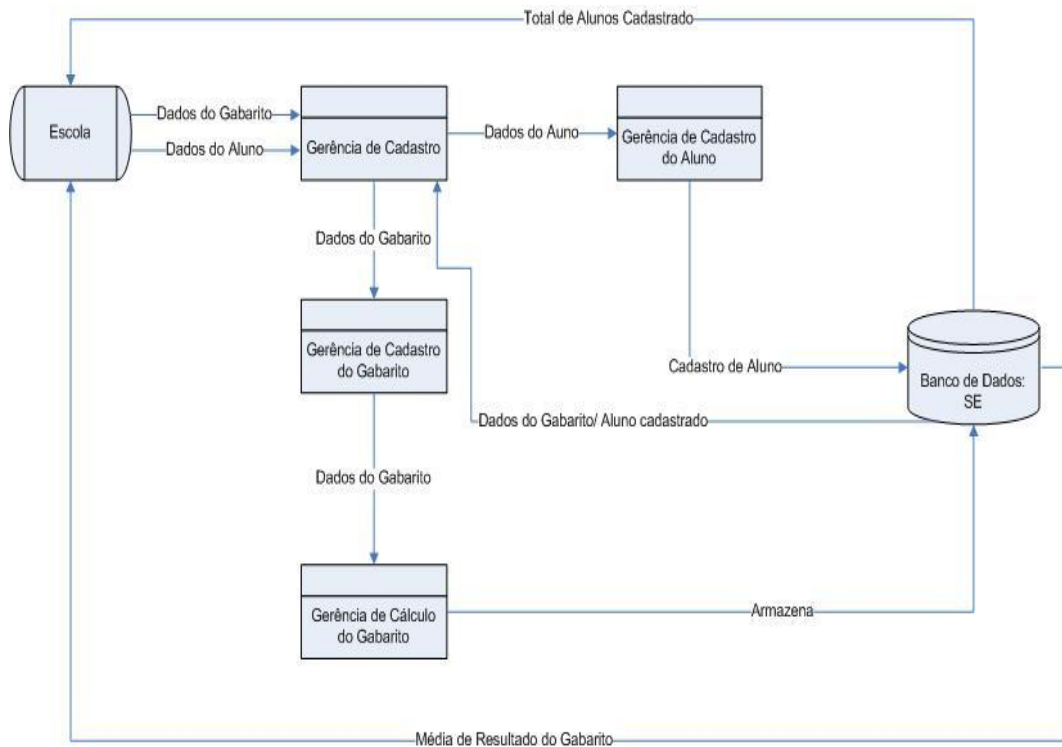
Total de Alunos Cadastrado

Escola

Dados do Gabarito

Dados do Aluno

Gerência de Cadastro

Dados do Auno

Gerência de Cadastro do Aluno

Dados do Gabarito

Gerência de Cadastro do Gabarito

Cadastro de Aluno

Banco de Dados: SE

Dados do Gabarito/ Aluno cadastrado

Dados do Gabarito

Gerência de Cálculo do Gabarito

Armazena

Média de Resultado do Gabarito